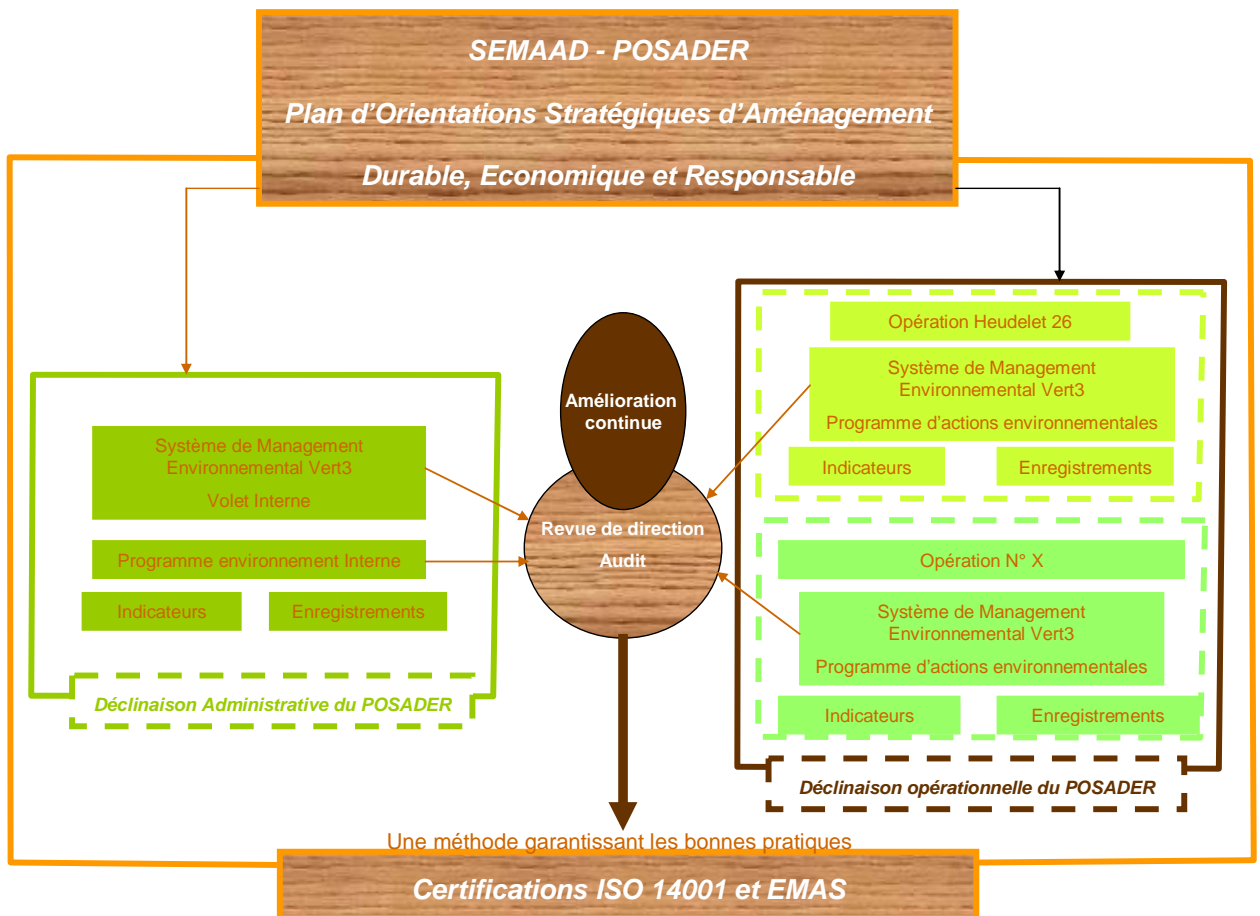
SEMAAD - POSADER

Plan d'Orientations Stratégiques d'Aménagement

Durable, Economique et Responsable

Système de Management Environnemental Vert3

Volet Interne

Programme environnement Interne

Indicateurs

Enregistrements

Déclinaison Administrative du POSADER

Amélioration continue

Revue de direction

Audit

Opération Heudelet 26

Système de Management Environnemental Vert3

Programme d'actions environnementales

Indicateurs

Enregistrements

Opération N° X

Système de Management Environnemental Vert3

Programme d'actions environnementales

Indicateurs

Enregistrements

Déclinaison opérationnelle du POSADER

Une méthode garantissant les bonnes pratiques

Certifications ISO 14001 et EMAS